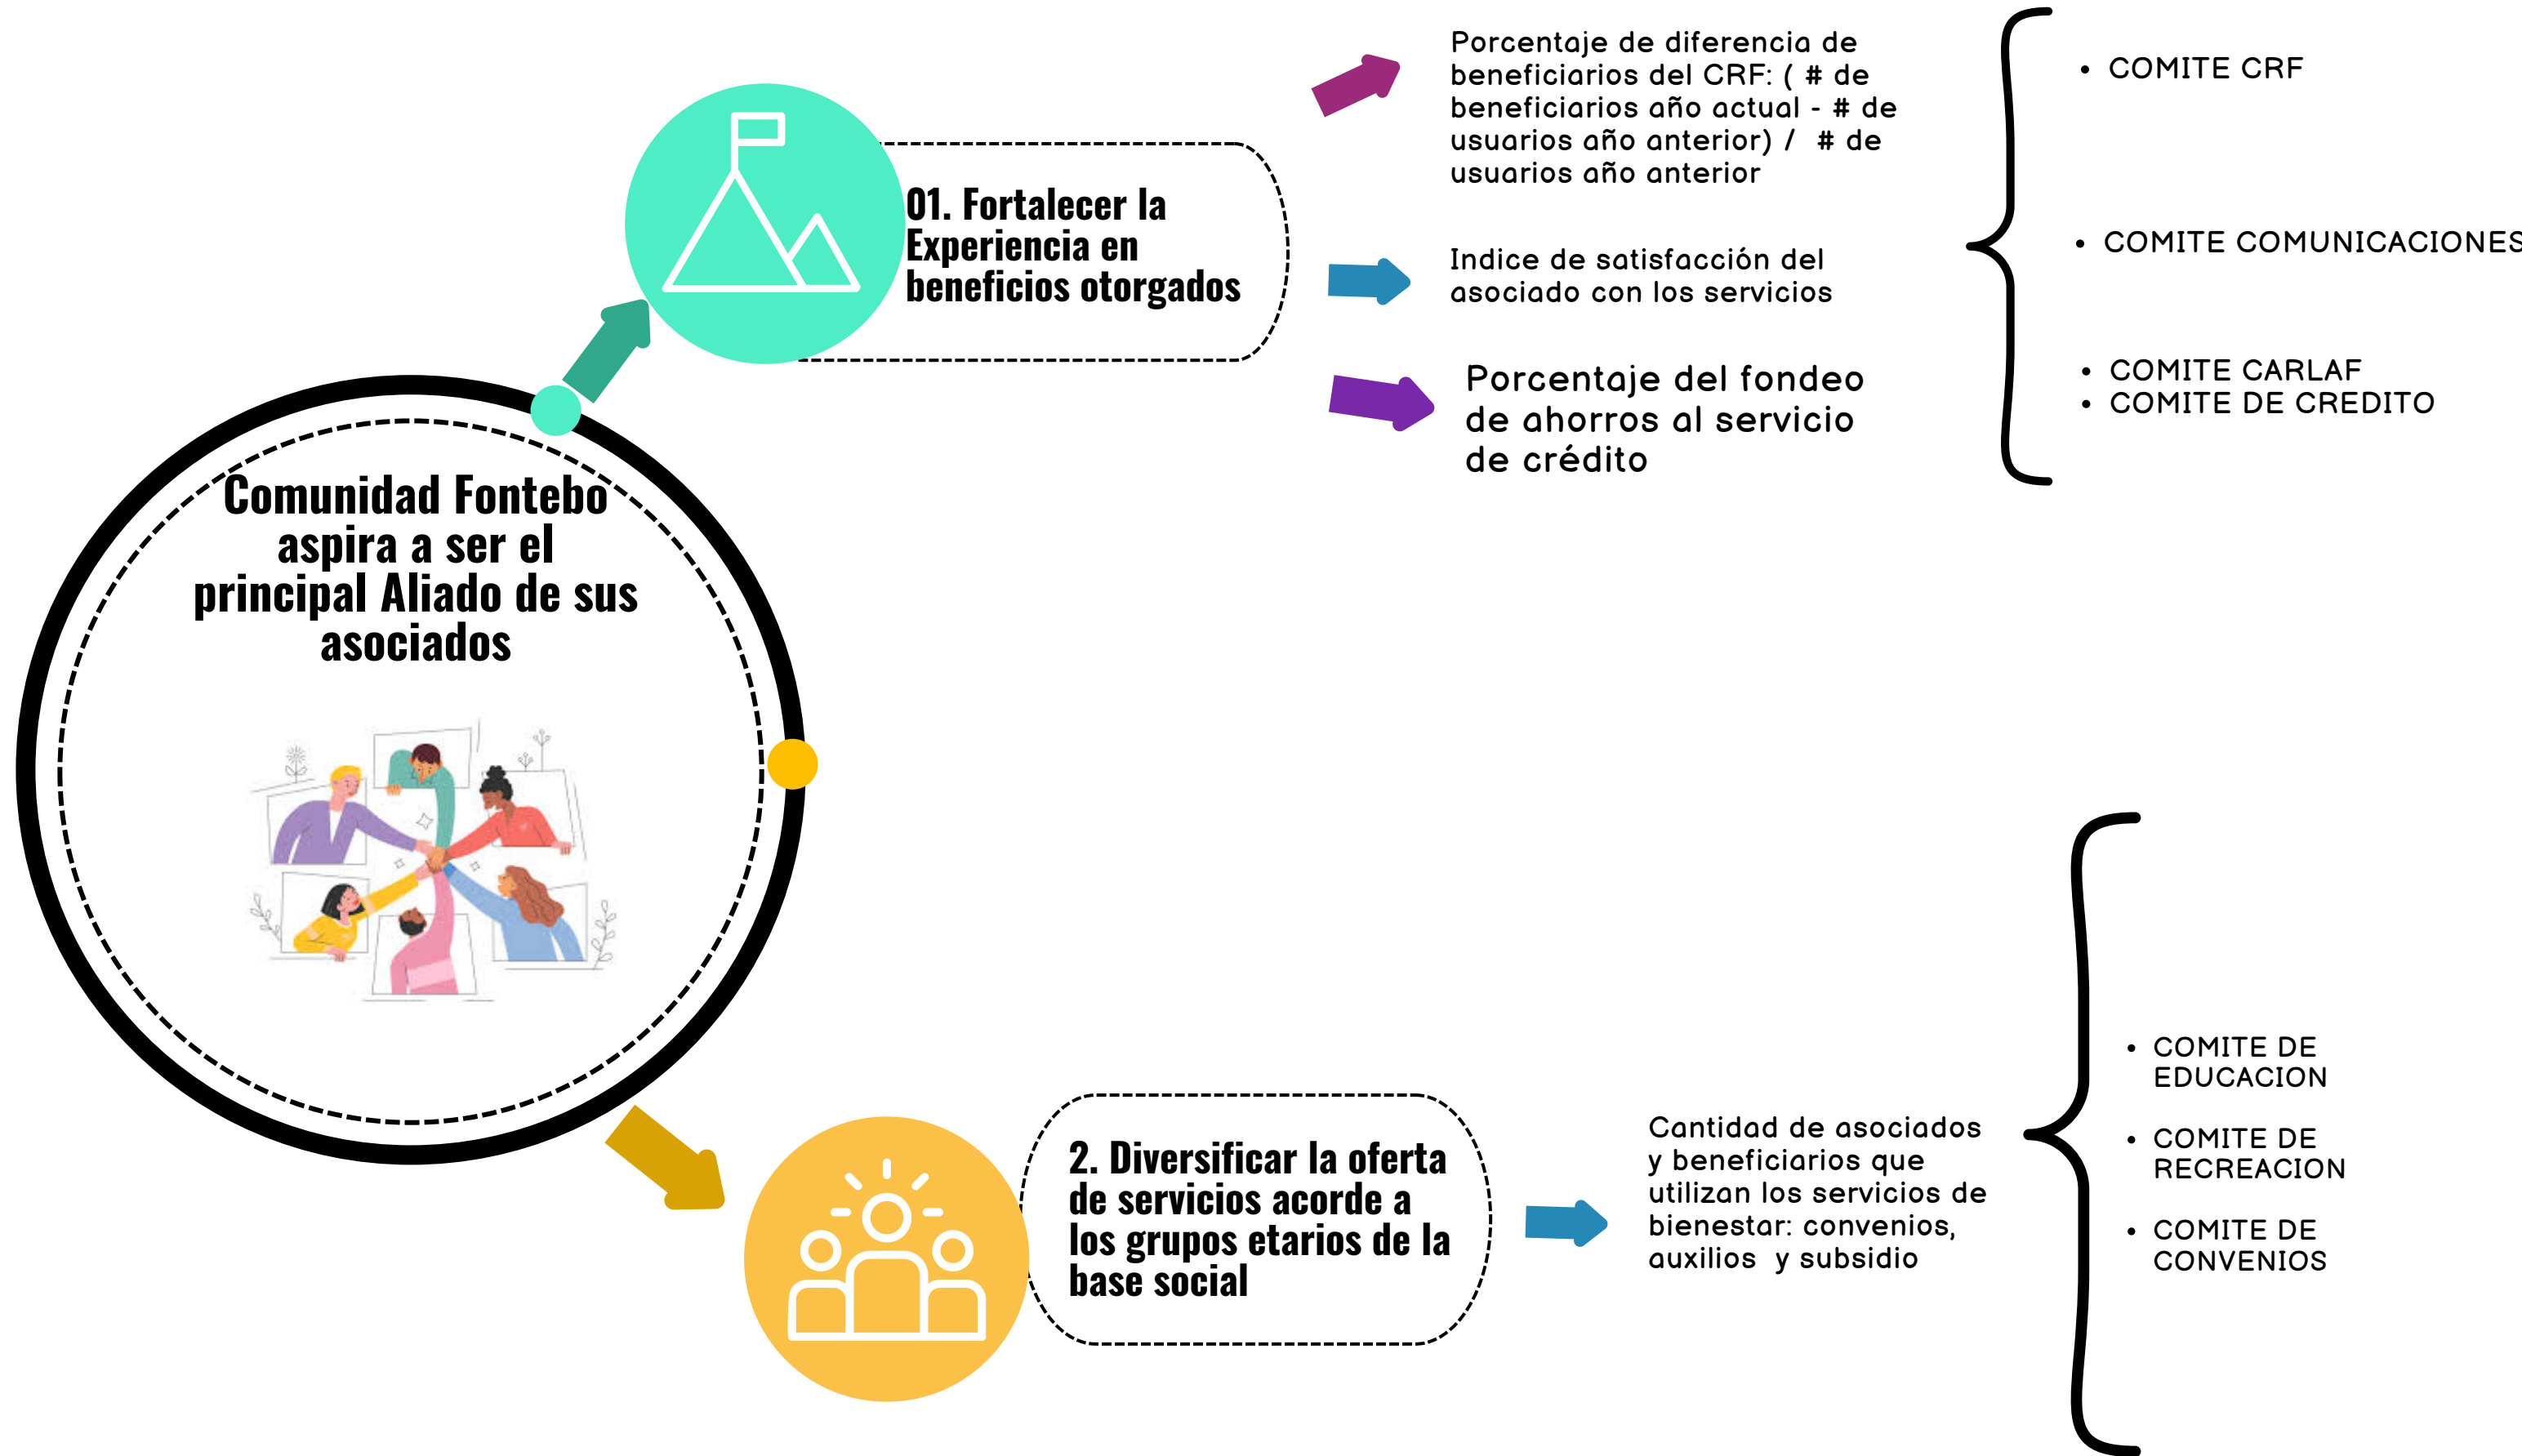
Comunidad Fontebo aspira a ser el principal Aliado de sus asociados

01. Fortalecer la Experiencia en beneficios otorgados

Porcentaje de diferencia de beneficiarios del CRF: ( # de beneficiarios año actual - # de usuarios año anterior) / # de usuarios año anterior

Indice de satisfacción del asociado con los servicios

Porcentaje del fondeo de ahorros al servicio de crédito

• COMITE CRF

• COMITE COMUNICACIONES

• COMITE CARLAF
• COMITE DE CREDITO

2. Diversificar la oferta de servicios acorde a los grupos etarios de la base social

Cantidad de asociados y beneficiarios que utilizan los servicios de bienestar: convenios, auxilios y subsidio

• COMITE DE EDUCACION

• COMITE DE RECREACION

• COMITE DE CONVENIOS